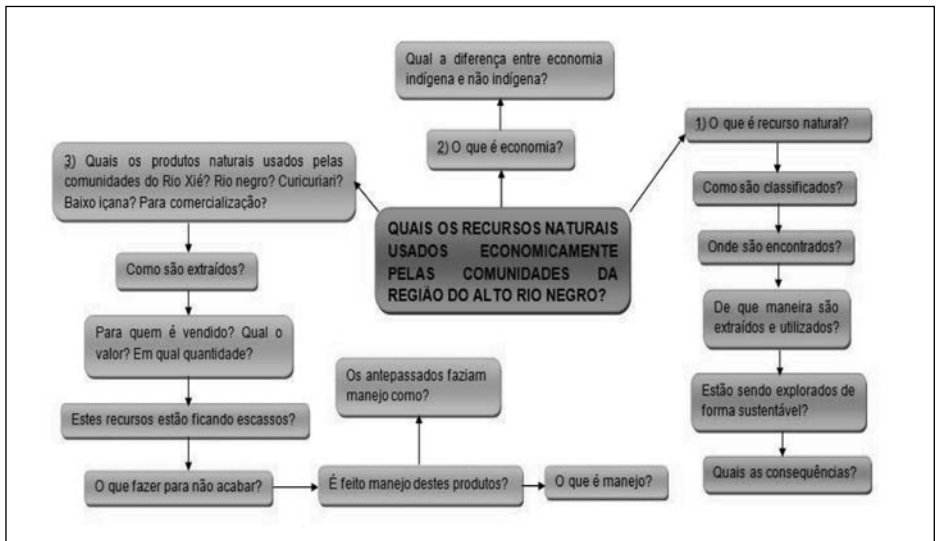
Qual a diferença entre economia indígena e não indígena?

2) O que é economia?

3) Quais os produtos naturais usados pelas comunidades do Rio Xié? Rio negro? Curicuriari? Baixo içana? Para comercialização?

QUAIS OS RECURSOS NATURAIS USADOS ECONOMICAMENTE PELAS COMUNIDADES DA REGIÃO DO ALTO RIO NEGRO?

1) O que é recurso natural?

Como são classificados?

Onde são encontrados?

De que maneira são extraídos e utilizados?

Estão sendo explorados de forma sustentável?

Quais as consequências?

Como são extraídos?

Para quem é vendido? Qual o valor? Em qual quantidade?

Estes recursos estão ficando escassos?

O que fazer para não acabar?

Os antepassados faziam manejo como?

É feito manejo destes produtos?

O que é manejo?